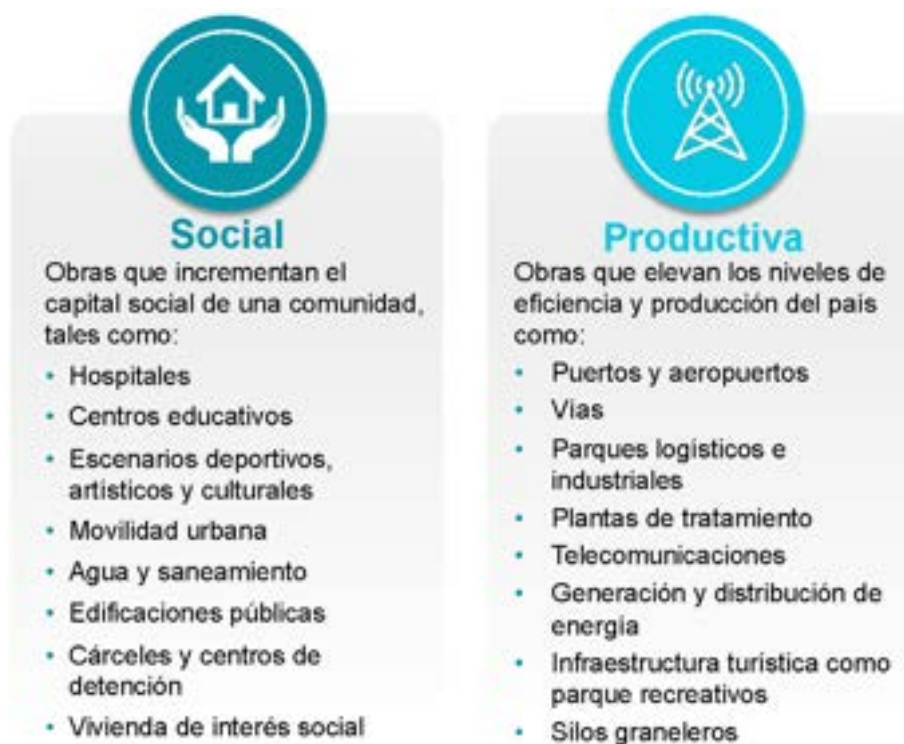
Social

Obras que incrementan el capital social de una comunidad, tales como:

- Hospitales
- Centros educativos
- Escenarios deportivos, artísticos y culturales
- Movilidad urbana
- Agua y saneamiento
- Edificaciones públicas
- Cárceles y centros de detención
- Vivienda de interés social

Productiva

Obras que elevan los niveles de eficiencia y producción del país como:

- Puertos y aeropuertos
- Vías
- Parques logísticos e industriales
- Plantas de tratamiento
- Telecomunicaciones
- Generación y distribución de energía
- Infraestructura turística como parque recreativos
- Silos graneleros